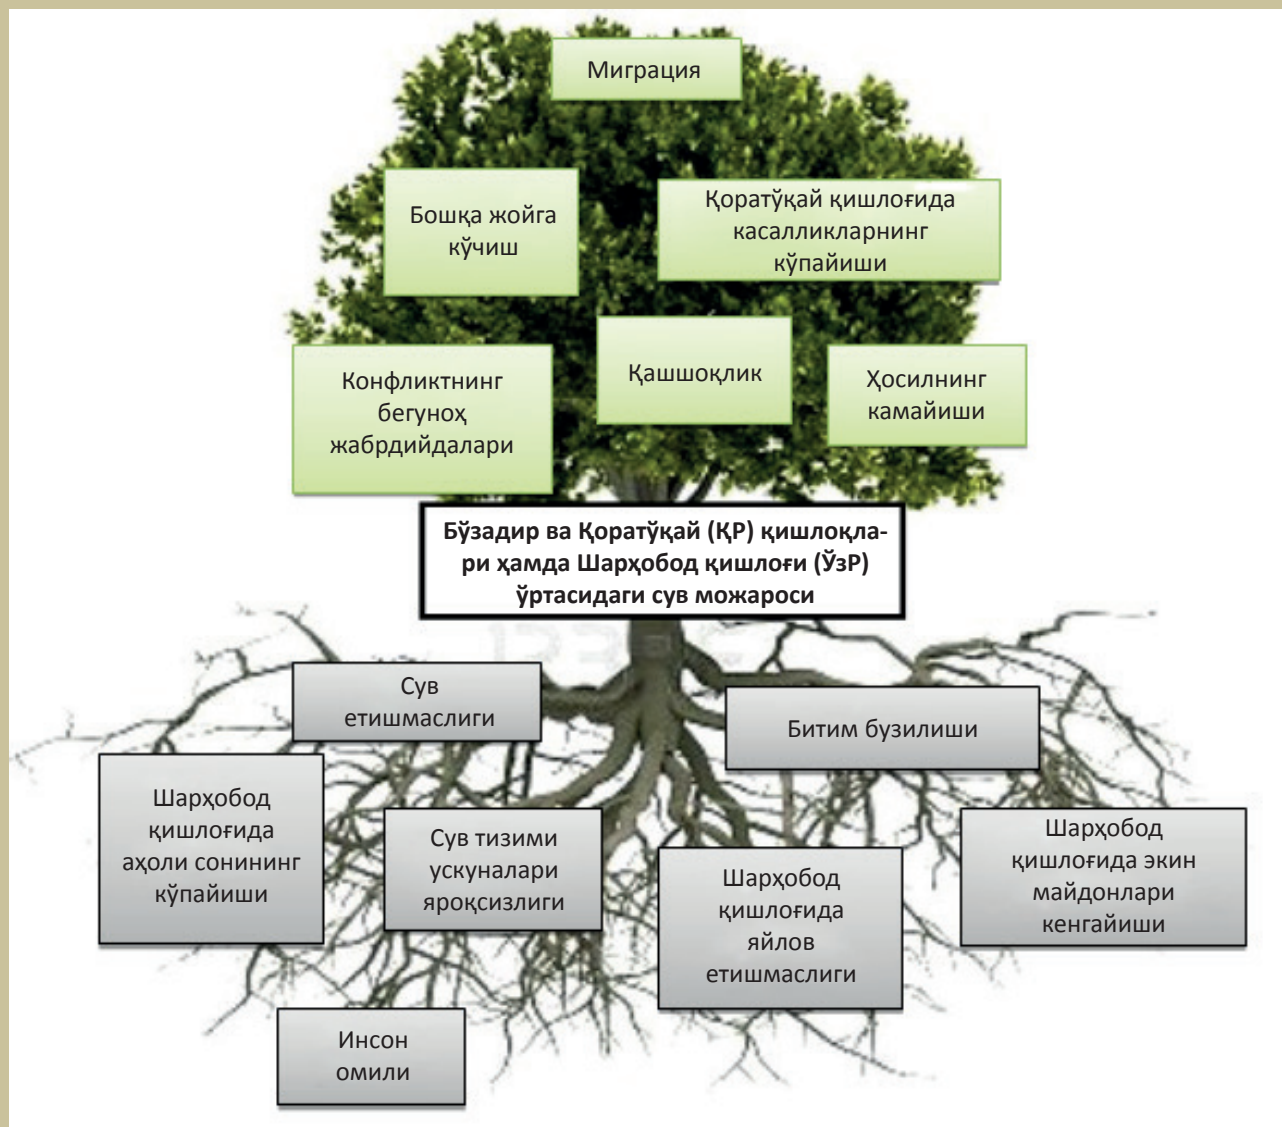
Миграция

Бошқа жойга кўчиш

Қоратўқай қишлоғида касалликларнинг кўпайиши

Конфликтнинг бегунох жабрдийдалари

Қашшоқлик

Ҳосилнинг камайиши

Бўзадир ва Қоратўқай (ҚР) қишлоқлари ҳамда Шарҳобод қишлоғи (ЎзР) ўртасидаги сув можароси

Сув етишмаслиги

Битим бузилиши

Шарҳобод қишлоғида аҳоли сонининг кўпайиши

Сув тизими ускуналари яроқсизлиги

Шарҳобод қишлоғида яйлов етишмаслиги

Шарҳобод қишлоғида экин майдонлари кенгайиши

Инсон омили